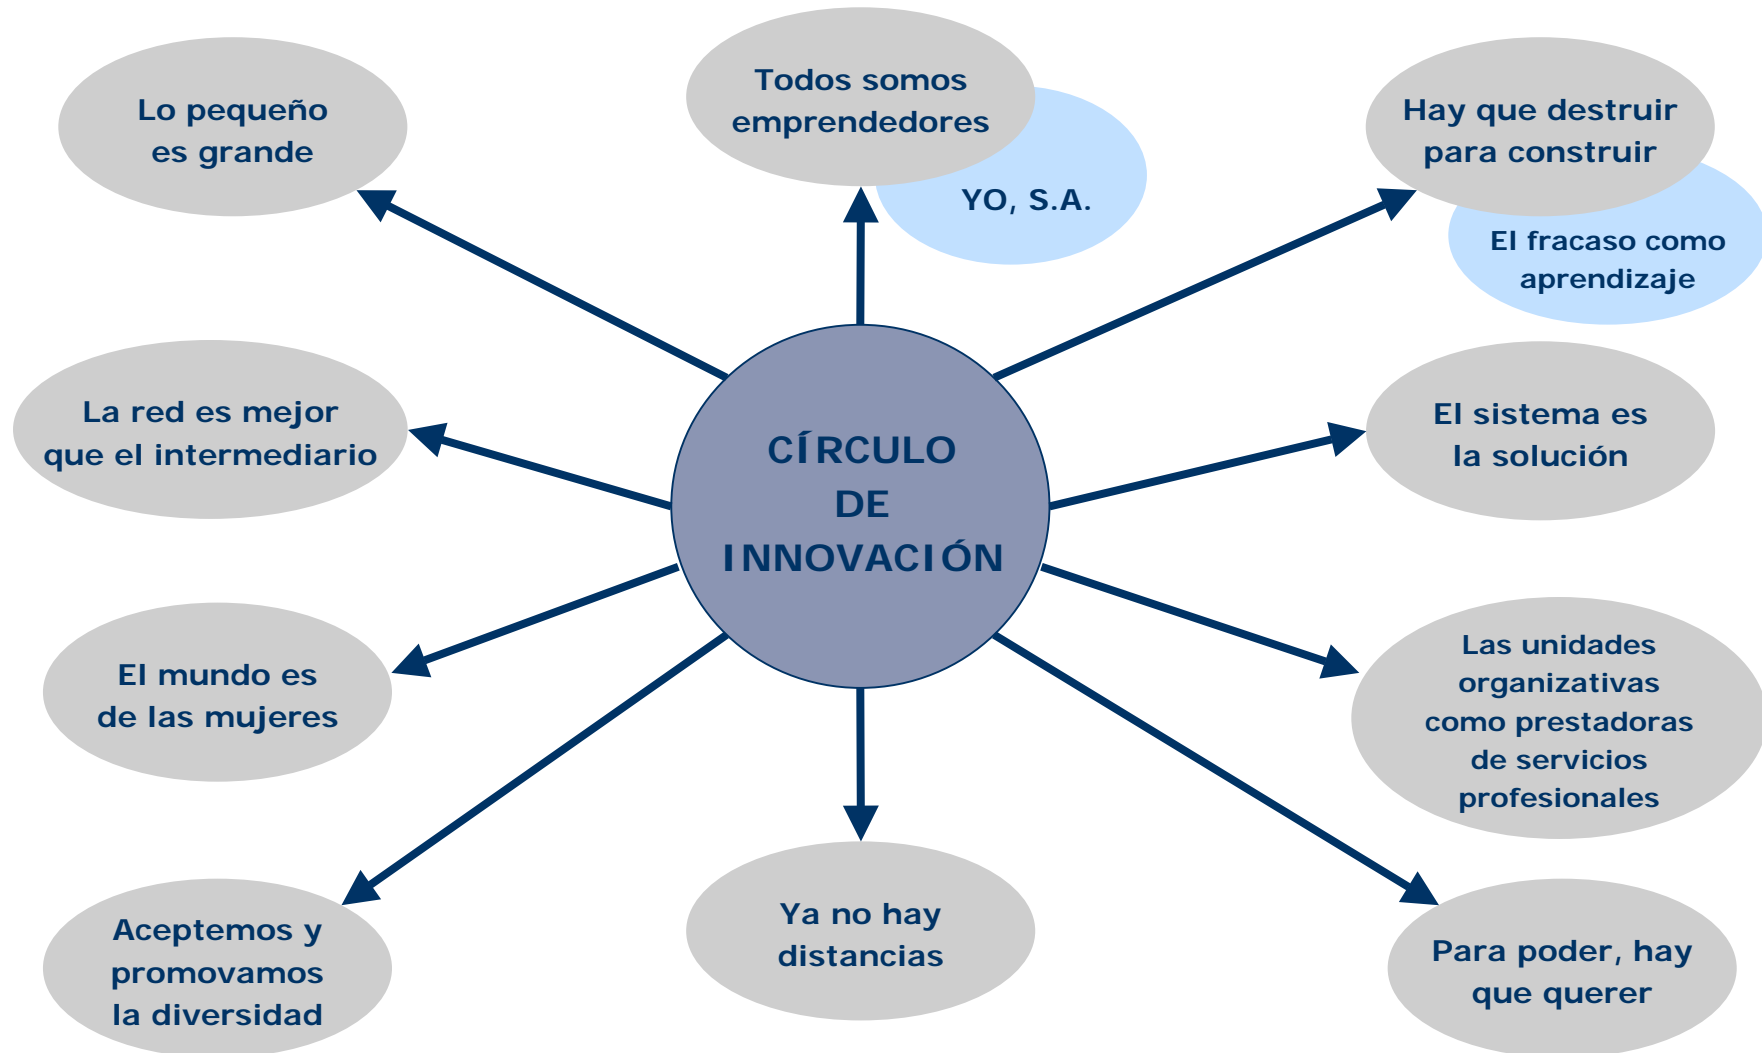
Lo pequeño es grande

Todos somos emprendedores

YO, S.A.

Hay que destruir para construir

El fracaso como aprendizaje

La red es mejor que el intermediario

CÍRCULO DE INNOVACIÓN

El sistema es la solución

El mundo es de las mujeres

Las unidades organizativas como prestadoras de servicios profesionales

Aceptemos y promovamos la diversidad

Ya no hay distancias

Para poder, hay que querer